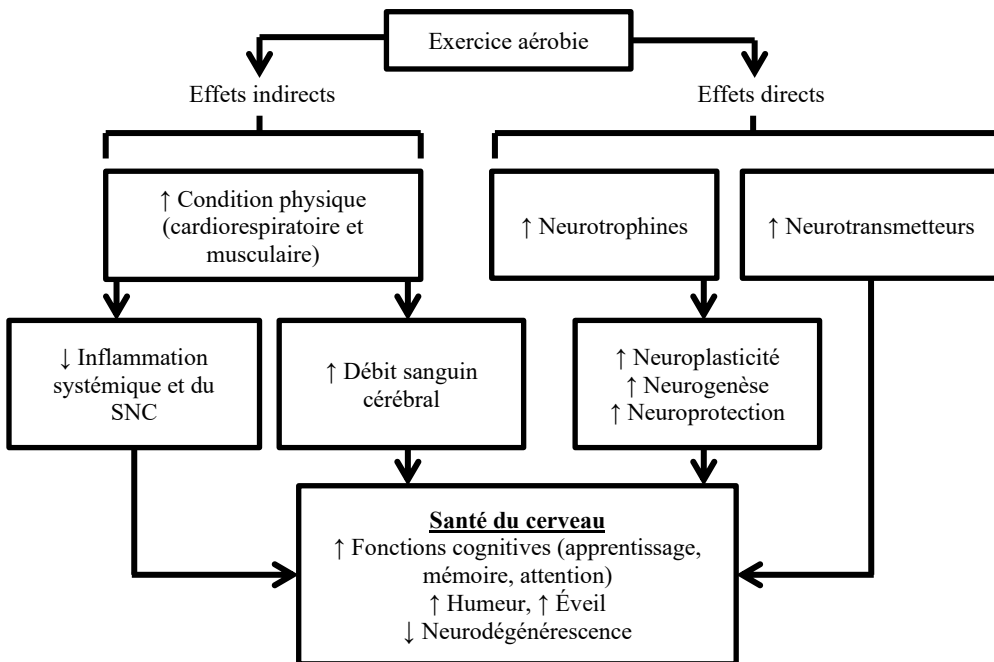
Exercice aérobie

Effets indirects

Effets directs

↑ Condition physique (cardiorespiratoire et musculaire)

↑ Neurotrophines

↑ Neurotransmetteurs

↓ Inflammation systémique et du SNC

↑ Débit sanguin cérébral

↑ Neuroplasticité
↑ Neurogenèse
↑ Neuroprotection

Santé du cerveau
↑ Fonctions cognitives (apprentissage, mémoire, attention)
↑ Humeur, ↑ Éveil
↓ Neurodégénérescence